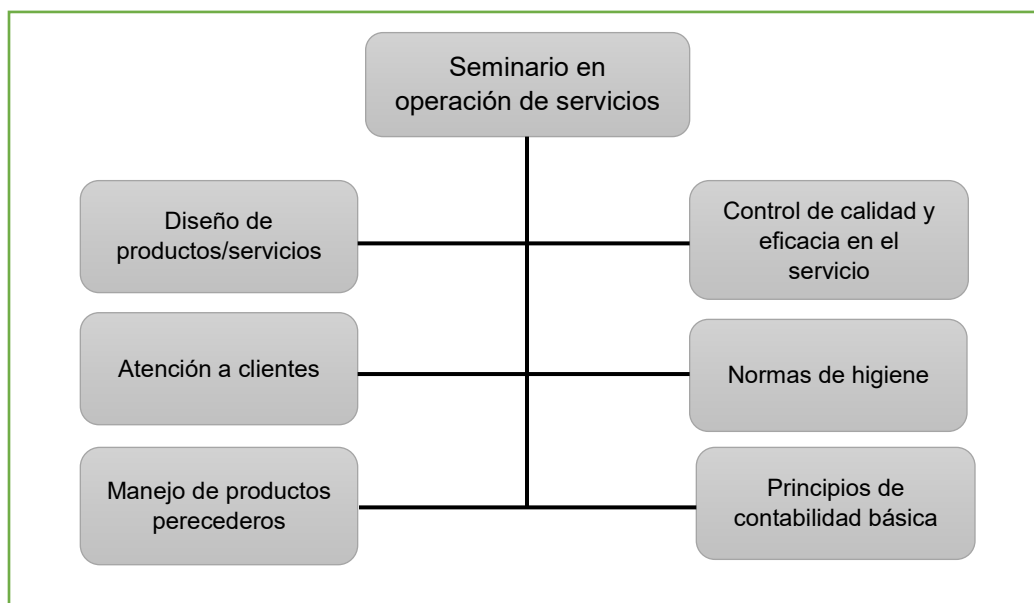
Seminario en operación de servicios

Diseño de productos/servicios

Control de calidad y eficacia en el servicio

Atención a clientes

Normas de higiene

Manejo de productos perecederos

Principios de contabilidad básica